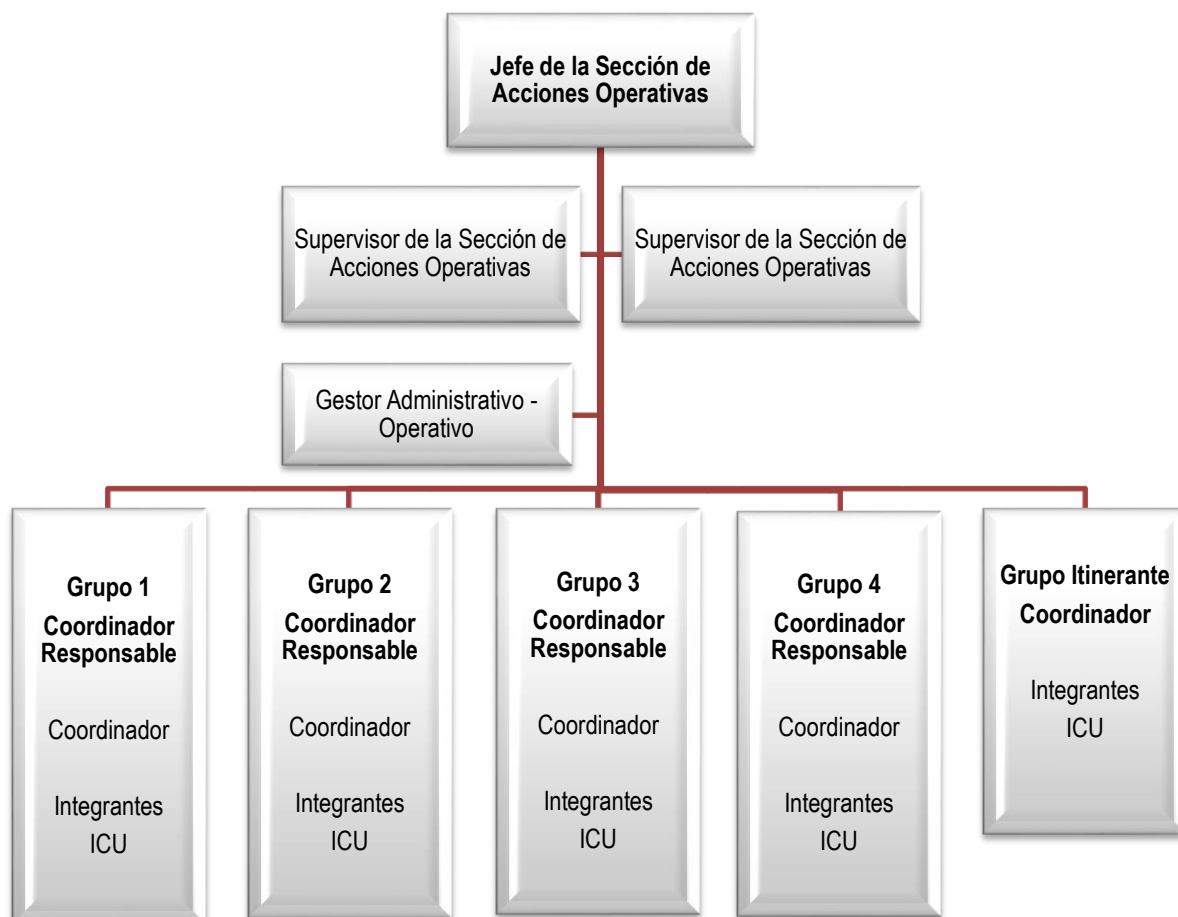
Jefe de la Sección de Acciones Operativas

Supervisor de la Sección de Acciones Operativas

Supervisor de la Sección de Acciones Operativas

Gestor Administrativo - Operativo

Grupo 1
Coordinador Responsable

Coordinador

Integrantes
ICU

Grupo 2
Coordinador Responsable

Coordinador

Integrantes
ICU

Grupo 3
Coordinador Responsable

Coordinador

Integrantes
ICU

Grupo 4
Coordinador Responsable

Coordinador

Integrantes
ICU

Grupo Itinerante
Coordinador

Integrantes
ICU